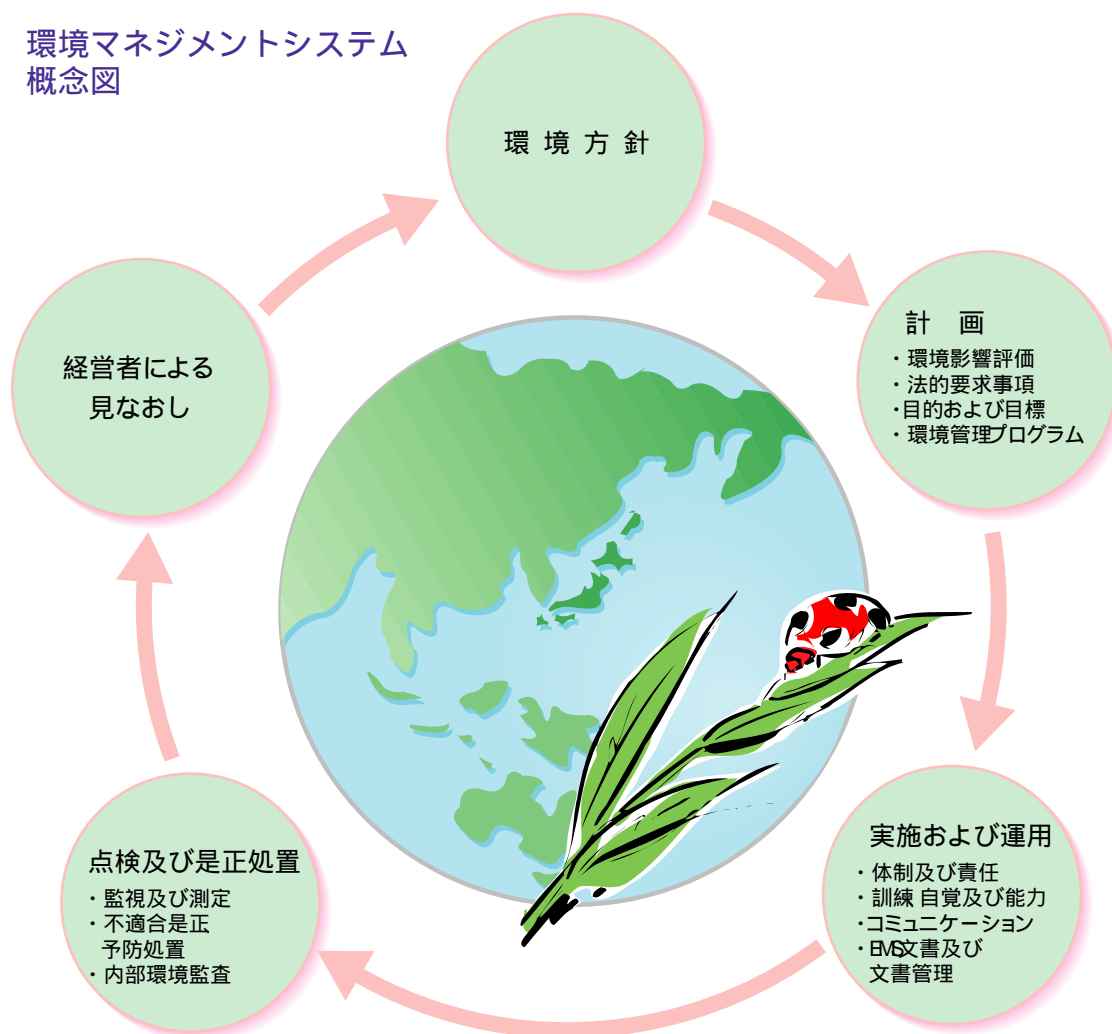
環境マネジメントシステム
概念図

環境方針

計　画
・環境影響評価
・法的要求事項
・目的および目標
・環境管理プログラム

実施および運用
・体制及び責任
・訓練 自覚及び能力
・コミュニケーション
・EMS文書及び
文書管理

点検及び是正処置
・監視及び測定
・不適合是正
予防処置
・内部環境監査

経営者による
見なおし